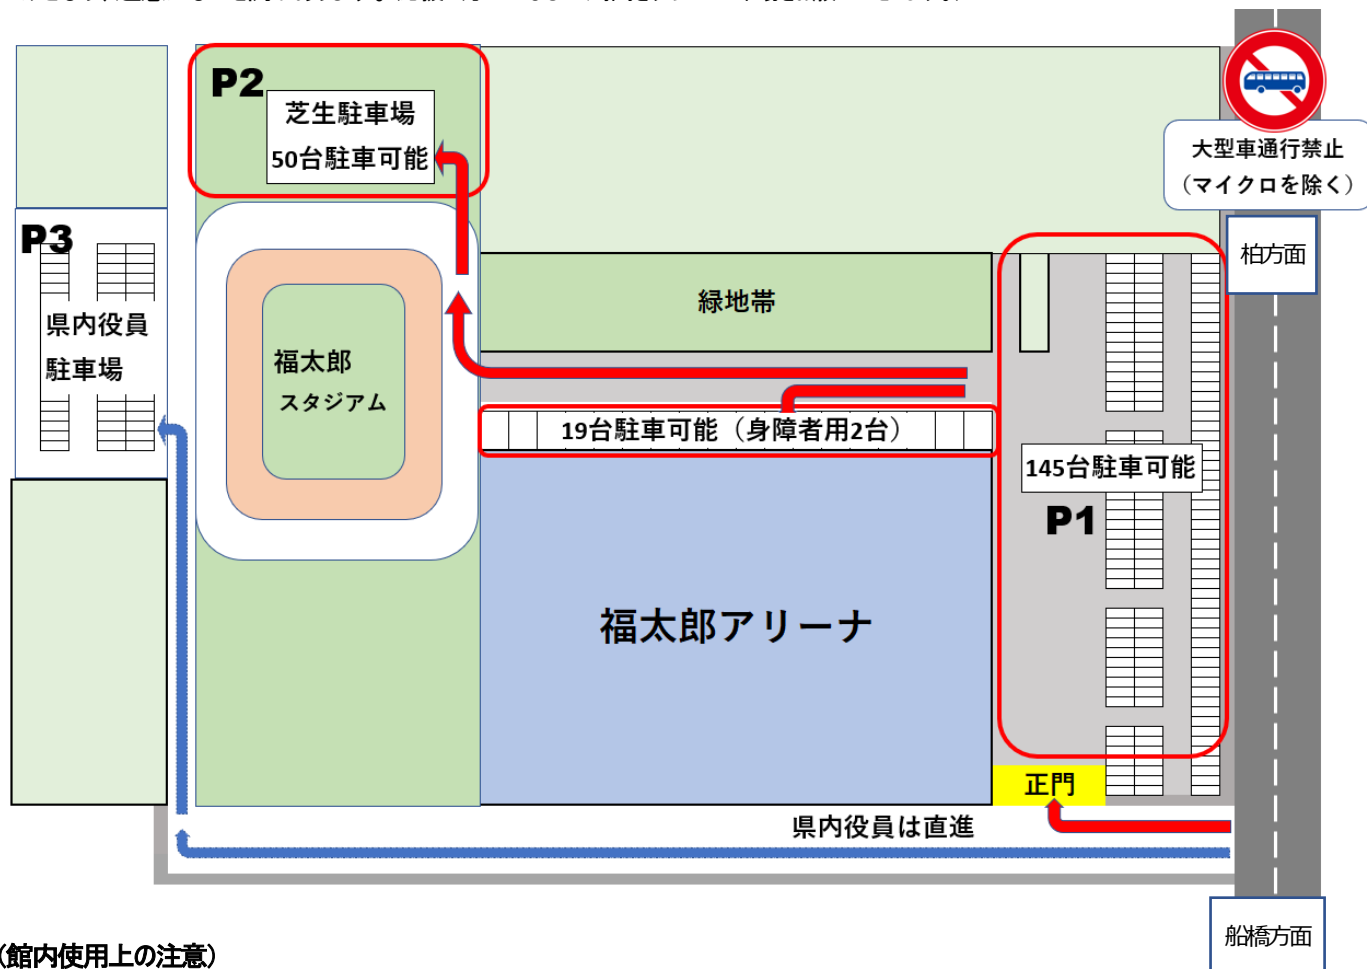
P2
芝生駐車場
50台駐車可能

大型車通行禁止
（マイクロを除く）

P3
県内役員
駐車場

柏方面

緑地帯

福太郎
スタジアム

19台駐車可能（身障者用2台）

145台駐車可能
P1

福太郎アリーナ

正門

県内役員は直進

船橋方面

（館内使用上の注意）